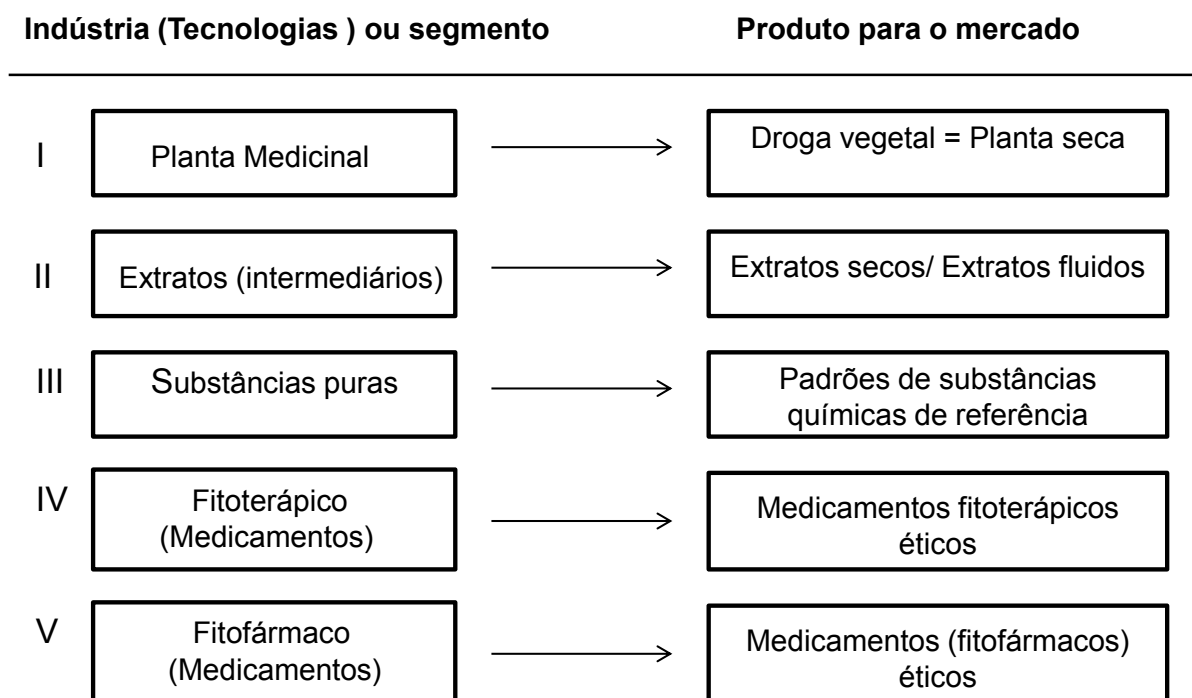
Indústria (Tecnologias ) ou segmento

Produto para o mercado

I Planta Medicinal

Droga vegetal = Planta seca

II Extratos (intermediários)

Extratos secos/ Extratos fluidos

III Substâncias puras

Padrões de substâncias químicas de referência

IV Fitoterápico (Medicamentos)

Medicamentos fitoterápicos éticos

V Fitofármaco (Medicamentos)

Medicamentos (fitofármacos) éticos